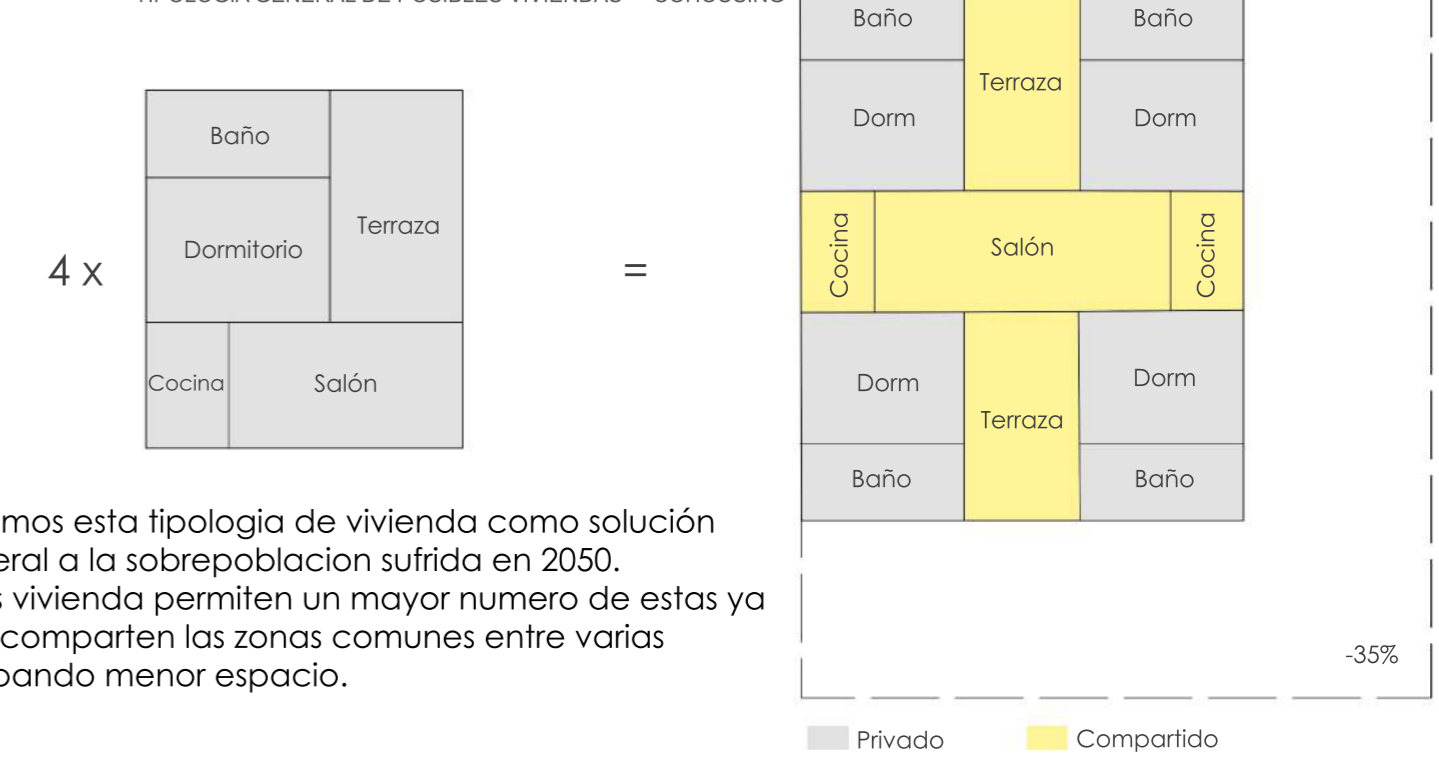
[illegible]POLOGIA GENERAL DE POSIBLES VIVIENDAS – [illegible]

Baño

Dormitorio

Terraza

4 x

Cocina

Salón

=

Baño

Terraza

Baño

Dorm

Dorm

Cocina

Salón

Cocina

Dorm

Dorm

Terraza

Baño

Baño

-35%

Privado

Compartido

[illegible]mos esta tipologia de vivienda como solución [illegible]eral a la sobrepoblacion sufrida en 2050. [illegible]s vivienda permiten un mayor numero de estas ya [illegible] comparten las zonas comunes entre varias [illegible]pando menor espacio.